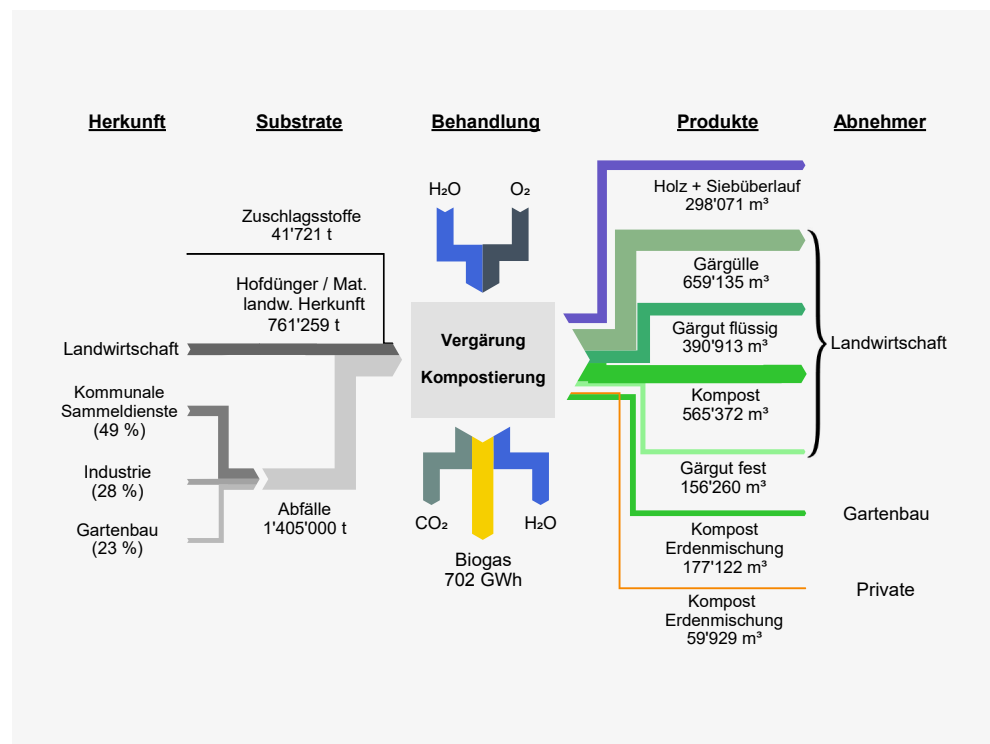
Herkunft

Substrate

Behandlung

Produkte

Abnehmer

$H_2O$

$O_2$

Holz + Siebüberlauf
298'071 m³

Zuschlagsstoffe
41'721 t

Gärgülle
659'135 m³

Hofdünger / Mat. landw. Herkunft
761'259 t

Gärgut flüssig
390'913 m³

Landwirtschaft

Vergärung

Kompostierung

Landwirtschaft

Kompost
565'372 m³

Kommunale Sammeldienste
(49 %)

Industrie
(28 %)

Gärgut fest
156'260 m³

Gartenbau
(23 %)

Abfälle
1'405'000 t

$CO_2$

$H_2O$

Gartenbau

Kompost
Erdenmischung
177'122 m³

Biogas
702 GWh

Private

Kompost
Erdenmischung
59'929 m³